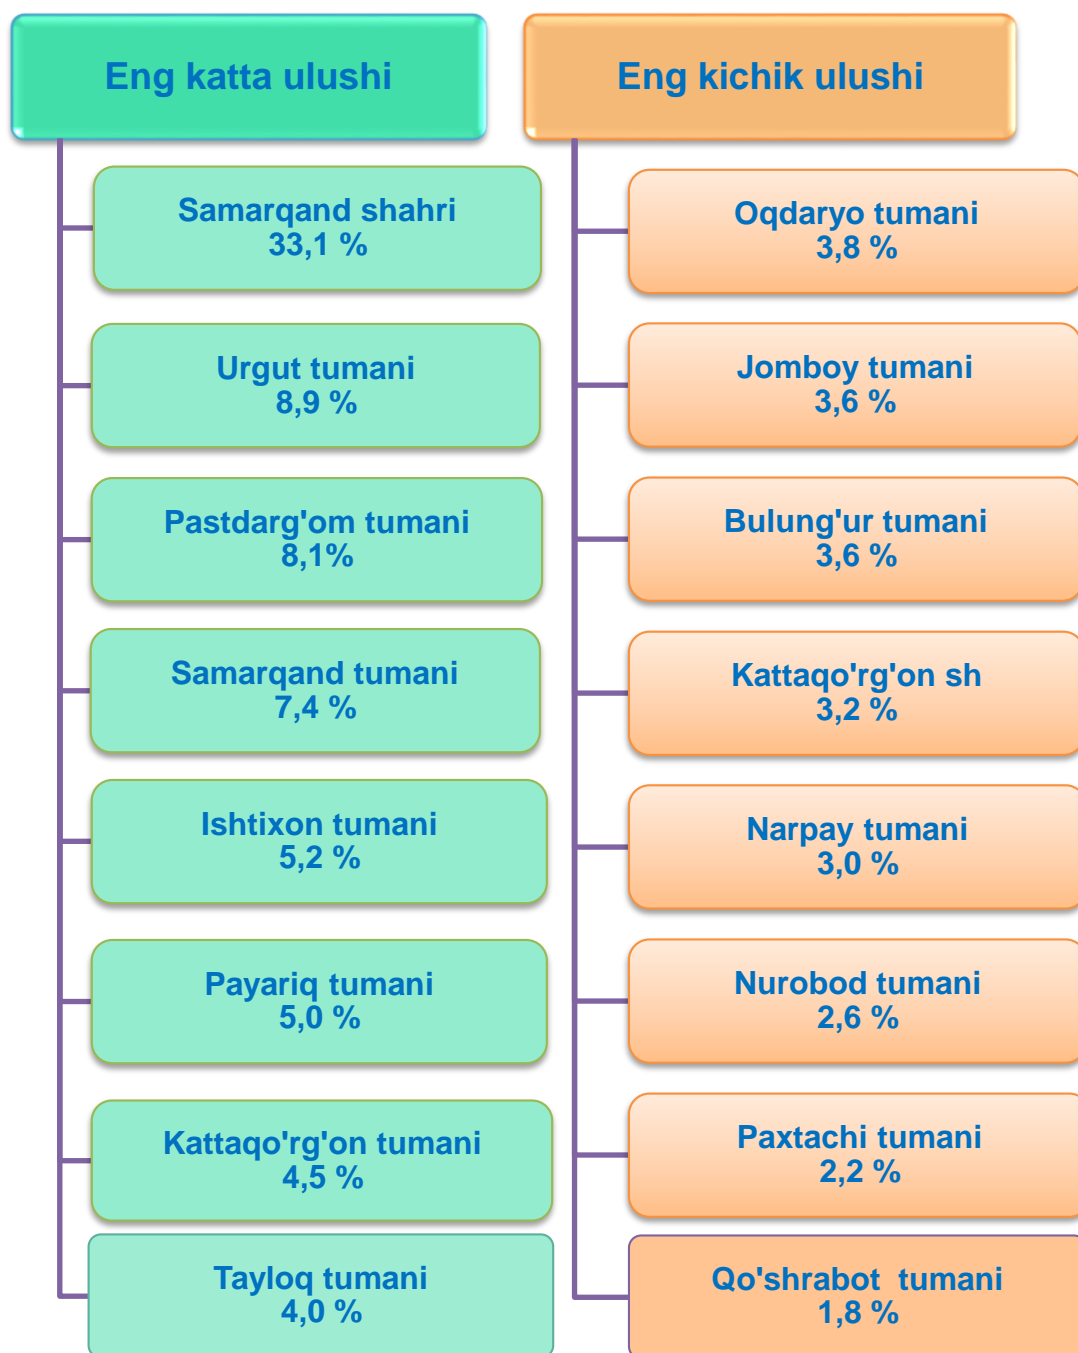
Eng katta ulushi

Samarqand shahri
33,1 %

Urgut tumani
8,9 %

Pastdarg'om tumani
8,1%

Samarqand tumani
7,4 %

Ishtixon tumani
5,2 %

Payariq tumani
5,0 %

Kattaqo'rg'on tumani
4,5 %

Tayloq tumani
4,0 %

Eng kichik ulushi

Oqdaryo tumani
3,8 %

Jomboy tumani
3,6 %

Bulung'ur tumani
3,6 %

Kattaqo'rg'on sh
3,2 %

Narpay tumani
3,0 %

Nurobod tumani
2,6 %

Paxtachi tumani
2,2 %

Qo'shrabot tumani
1,8 %